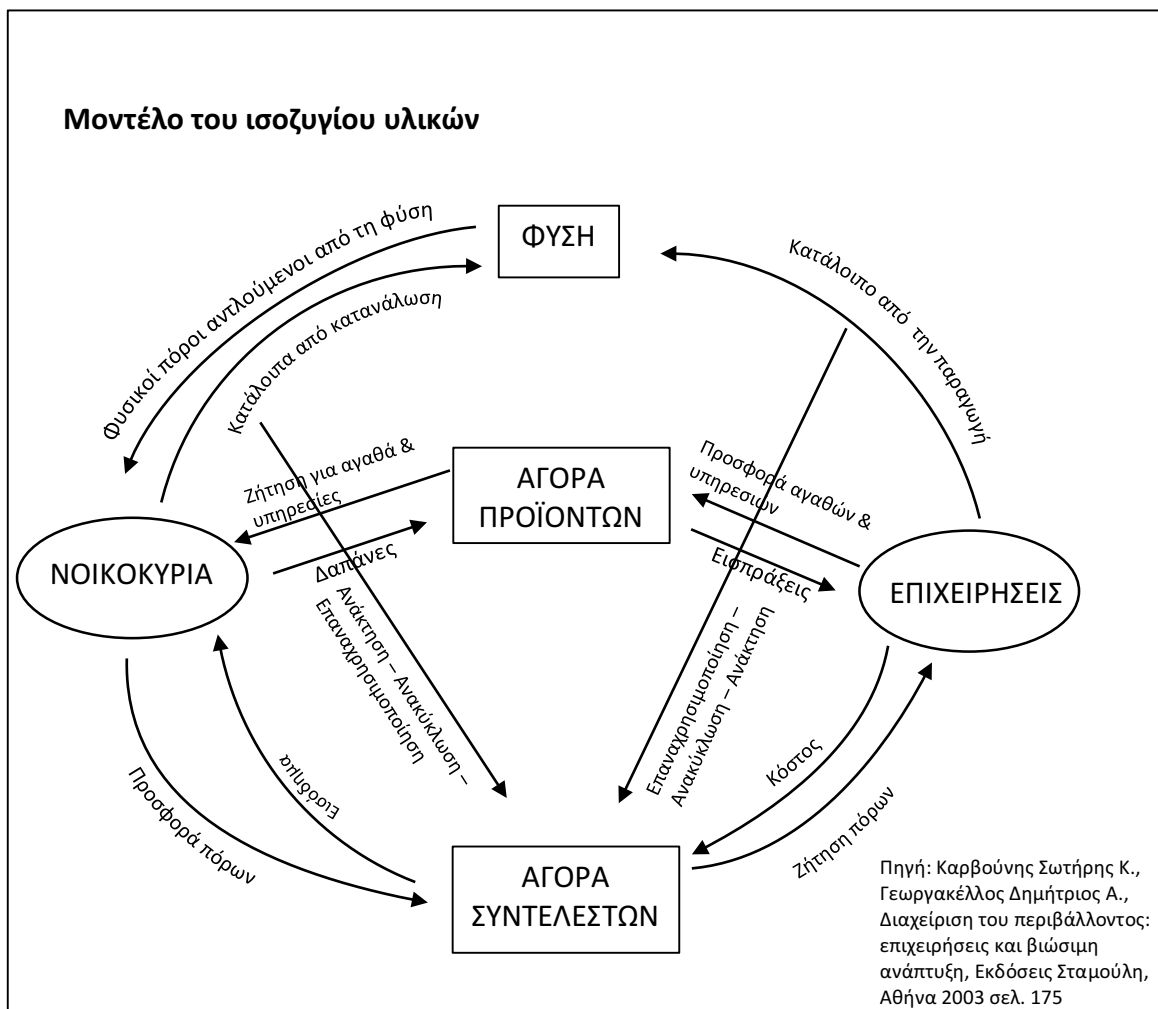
Μοντέλο του ισοζυγίου υλικών

ΦΥΣΗ

Φυσικοί πόροι αντλούμενοι από τη φύση

Κατάλοιπα από κατανάλωση

Κατάλοιπο από την παραγωγή

ΑΓΟΡΑ ΠΡΟΪΟΝΤΩΝ

Ζήτηση για αγαθά & υπηρεσίες

Δαπάνες

Προσφορά αγαθών & υπηρεσιών

Εισπράξεις

ΝΟΙΚΟΚΥΡΙΑ

ΕΠΙΧΕΙΡΗΣΕΙΣ

Ανάκτηση – Ανακύκλωση – Επαναχρησιμοποίηση

Επαναχρησιμοποίηση – Ανακύκλωση – Ανάκτηση

Εισόδημα

Προσφορά πόρων

Κόστος

Ζήτηση πόρων

ΑΓΟΡΑ ΣΥΝΤΕΛΕΣΤΩΝ

Πηγή: Καρβούνης Σωτήρης Κ., Γεωργακέλλος Δημήτριος Α., Διαχείριση του περιβάλλοντος: επιχειρήσεις και βιώσιμη ανάπτυξη, Εκδόσεις Σταμούλη, Αθήνα 2003 σελ. 175